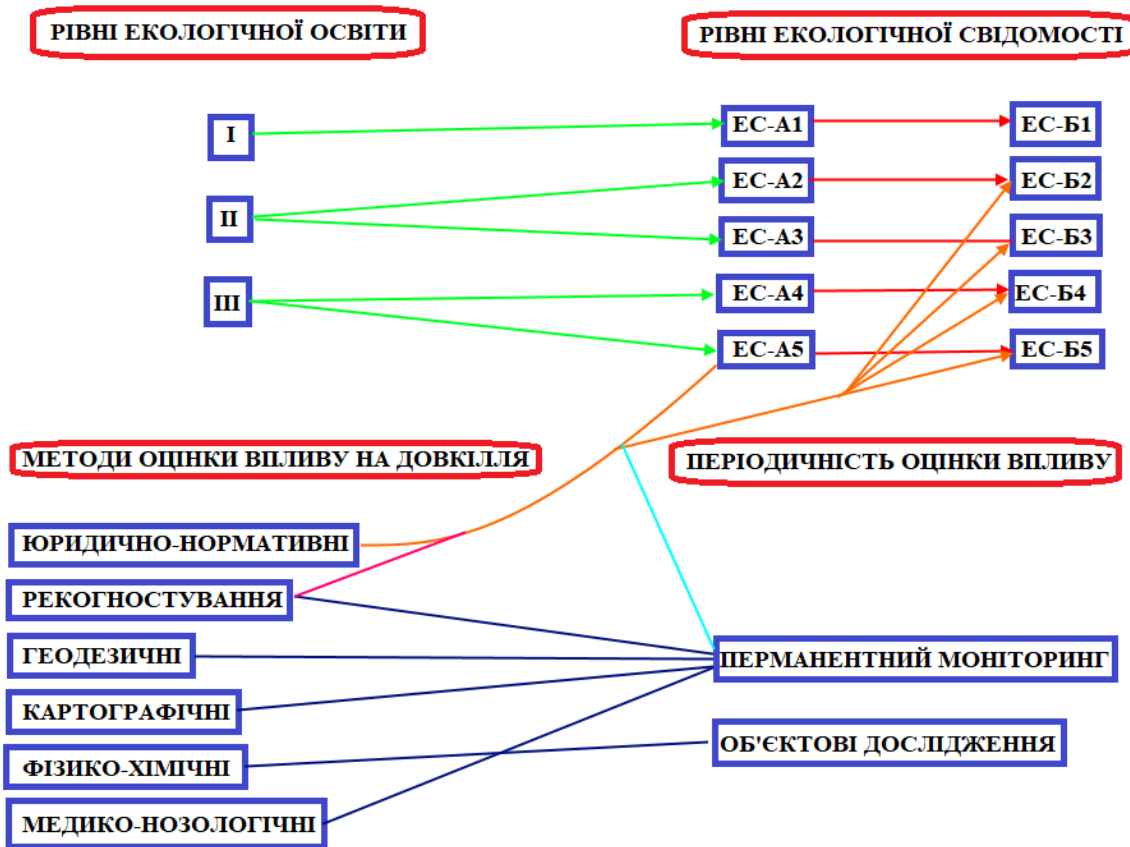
РІВНІ ЕКОЛОГІЧНОЇ ОСВІТИ

РІВНІ ЕКОЛОГІЧНОЇ СВІДОМОСТІ

I

II

III

ЕС-А1

ЕС-А2

ЕС-А3

ЕС-А4

ЕС-А5

ЕС-Б1

ЕС-Б2

ЕС-Б3

ЕС-Б4

ЕС-Б5

МЕТОДИ ОЦІНКИ ВПЛИВУ НА ДОВКІЛЛЯ

ПЕРІОДИЧНІСТЬ ОЦІНКИ ВПЛИВУ

ЮРИДИЧНО-НОРМАТИВНІ

РЕКОГНОСТУВАННЯ

ГЕОДЕЗИЧНІ

КАРТОГРАФІЧНІ

ФІЗИКО-ХІМІЧНІ

МЕДИКО-НОЗОЛОГІЧНІ

ПЕРМАНЕНТНИЙ МОНІТОРИНГ

ОБ'ЄКТОВІ ДОСЛІДЖЕННЯ